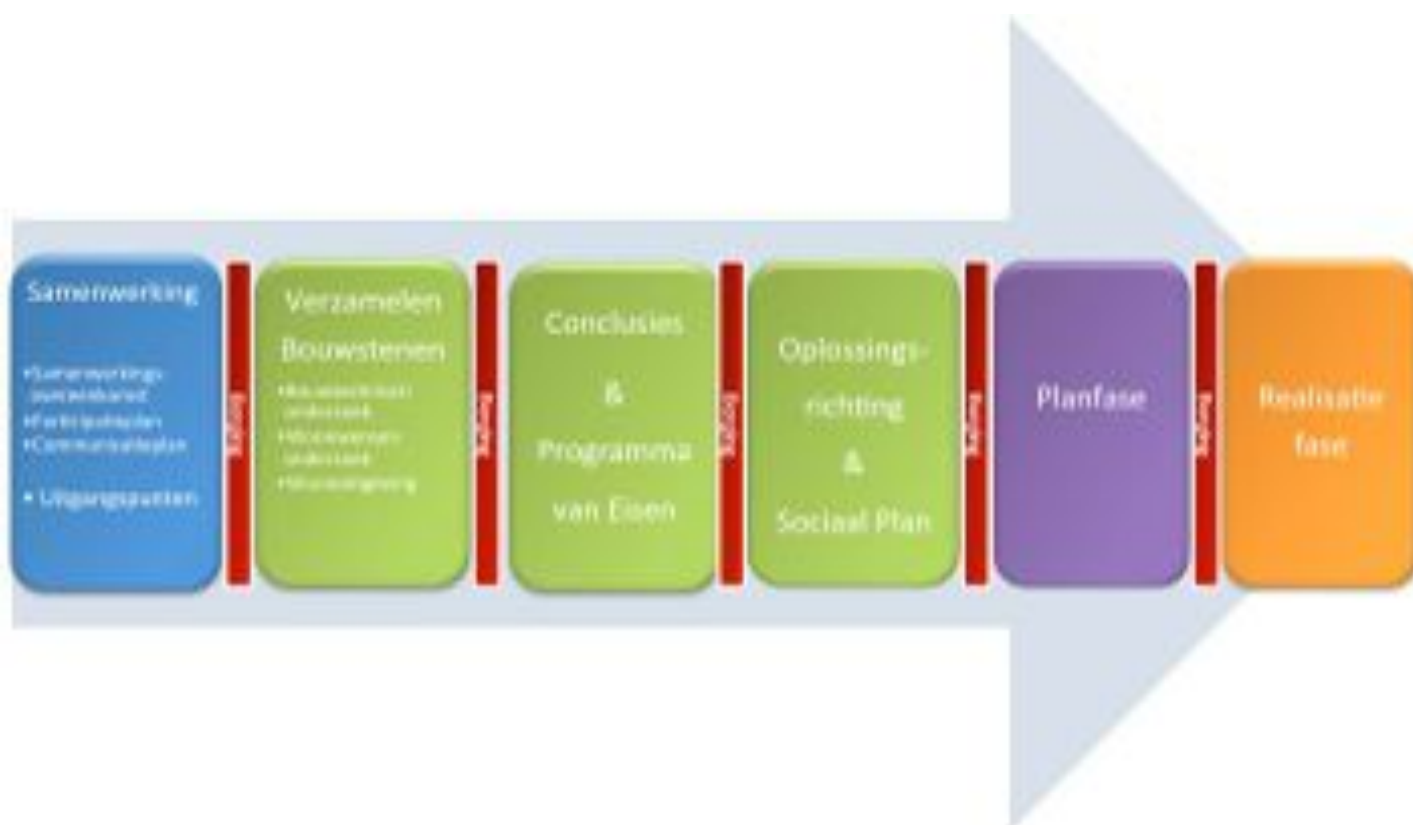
Samenwerking

•Samenwerkingsovereenkomst
•Participatieplan
•Communicatieplan

• Uitgangspunten

Besluit

Verzamelen Bouwstenen

•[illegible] onderzoek
•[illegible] onderzoek
•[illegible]

Besluit

Conclusies & Programma van Eisen

Besluit

Oplossingsrichting & Sociaal Plan

Besluit

Planfase

Besluit

Realisatie fase